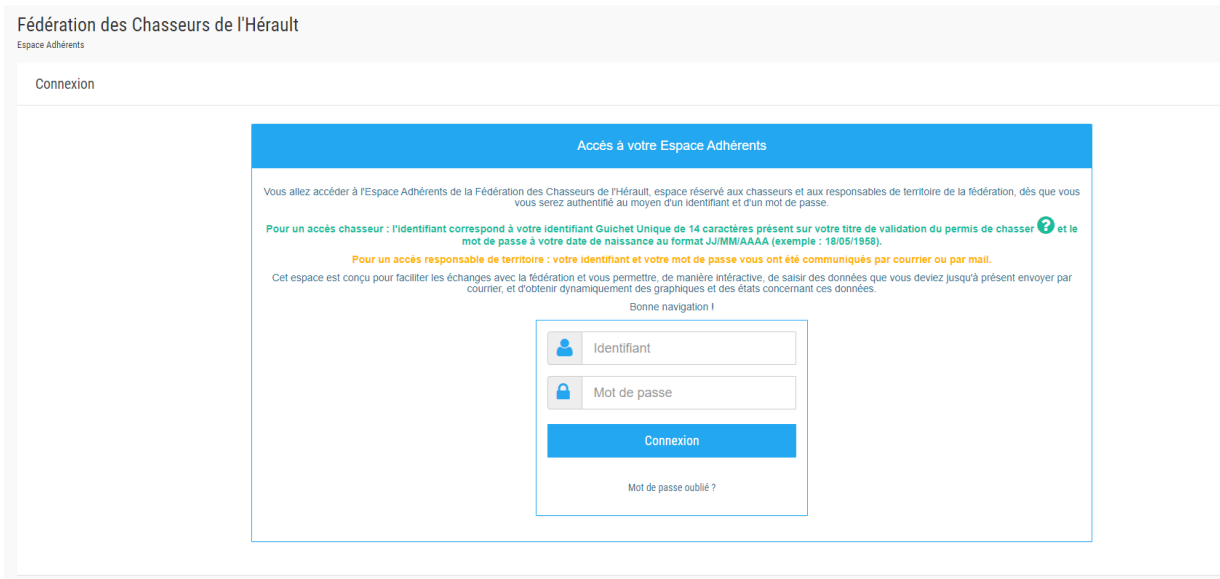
Fédération des Chasseurs de l'Hérault
Espace Adhérents

Connexion

Accès à votre Espace Adhérents

Vous allez accéder à l'Espace Adhérents de la Fédération des Chasseurs de l'Hérault, espace réservé aux chasseurs et aux responsables de territoire de la fédération, dès que vous vous serez authentifié au moyen d'un identifiant et d'un mot de passe.

Pour un accès chasseur : l'identifiant correspond à votre identifiant Guichet Unique de 14 caractères présent sur votre titre de validation du permis de chasser ? et le mot de passe à votre date de naissance au format JJ/MM/AAAA (exemple : 18/05/1958).

Pour un accès responsable de territoire : votre identifiant et votre mot de passe vous ont été communiqués par courrier ou par mail.

Cet espace est conçu pour faciliter les échanges avec la fédération et vous permettre, de manière intéractive, de saisir des données que vous deviez jusqu'à présent envoyer par courrier, et d'obtenir dynamiquement des graphiques et des états concernant ces données.

Bonne navigation !

Identifiant

Mot de passe

Connexion

Mot de passe oublié ?